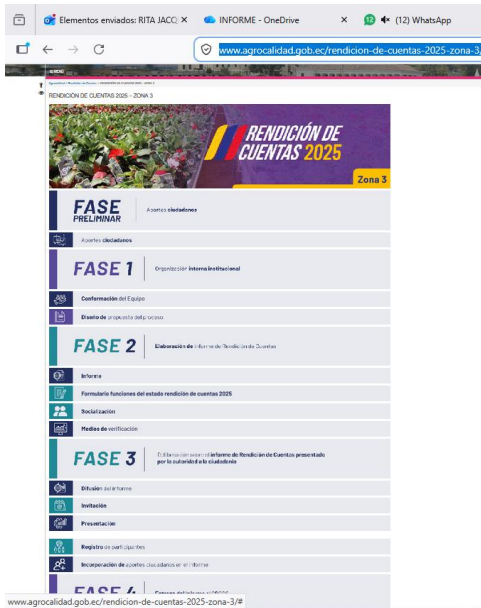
Elementos enviados: RITA JACQ ×
INFORME - OneDrive ×
12 (12) WhatsApp
www.agrocalidad.gob.ec/rendicion-de-cuentas-2025-zona-3/

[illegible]

RENDICIÓN DE CUENTAS 2025 – ZONA 3

RENDICIÓN DE CUENTAS 2025
Zona 3

FASE PRELIMINAR | Aportes ciudadanos
Aportes ciudadanos

FASE 1 | Organización interna institucional
Conformación del Equipo
Diseño de propuesta del proceso

FASE 2 | Elaboración de Informe de Rendición de Cuentas
Informe
Formulario funciones del estado rendición de cuentas 2025
Socialización
Medios de verificación

FASE 3 | Diálogo ciudadano sobre el informe de Rendición de Cuentas presentado por la autoridad a la ciudadanía
Difusión del informe
Invitación
Presentación

Registro de participantes
Incorporación de aportes ciudadanos en el informe

FASE 4 | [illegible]

www.agrocalidad.gob.ec/rendicion-de-cuentas-2025-zona-3/#